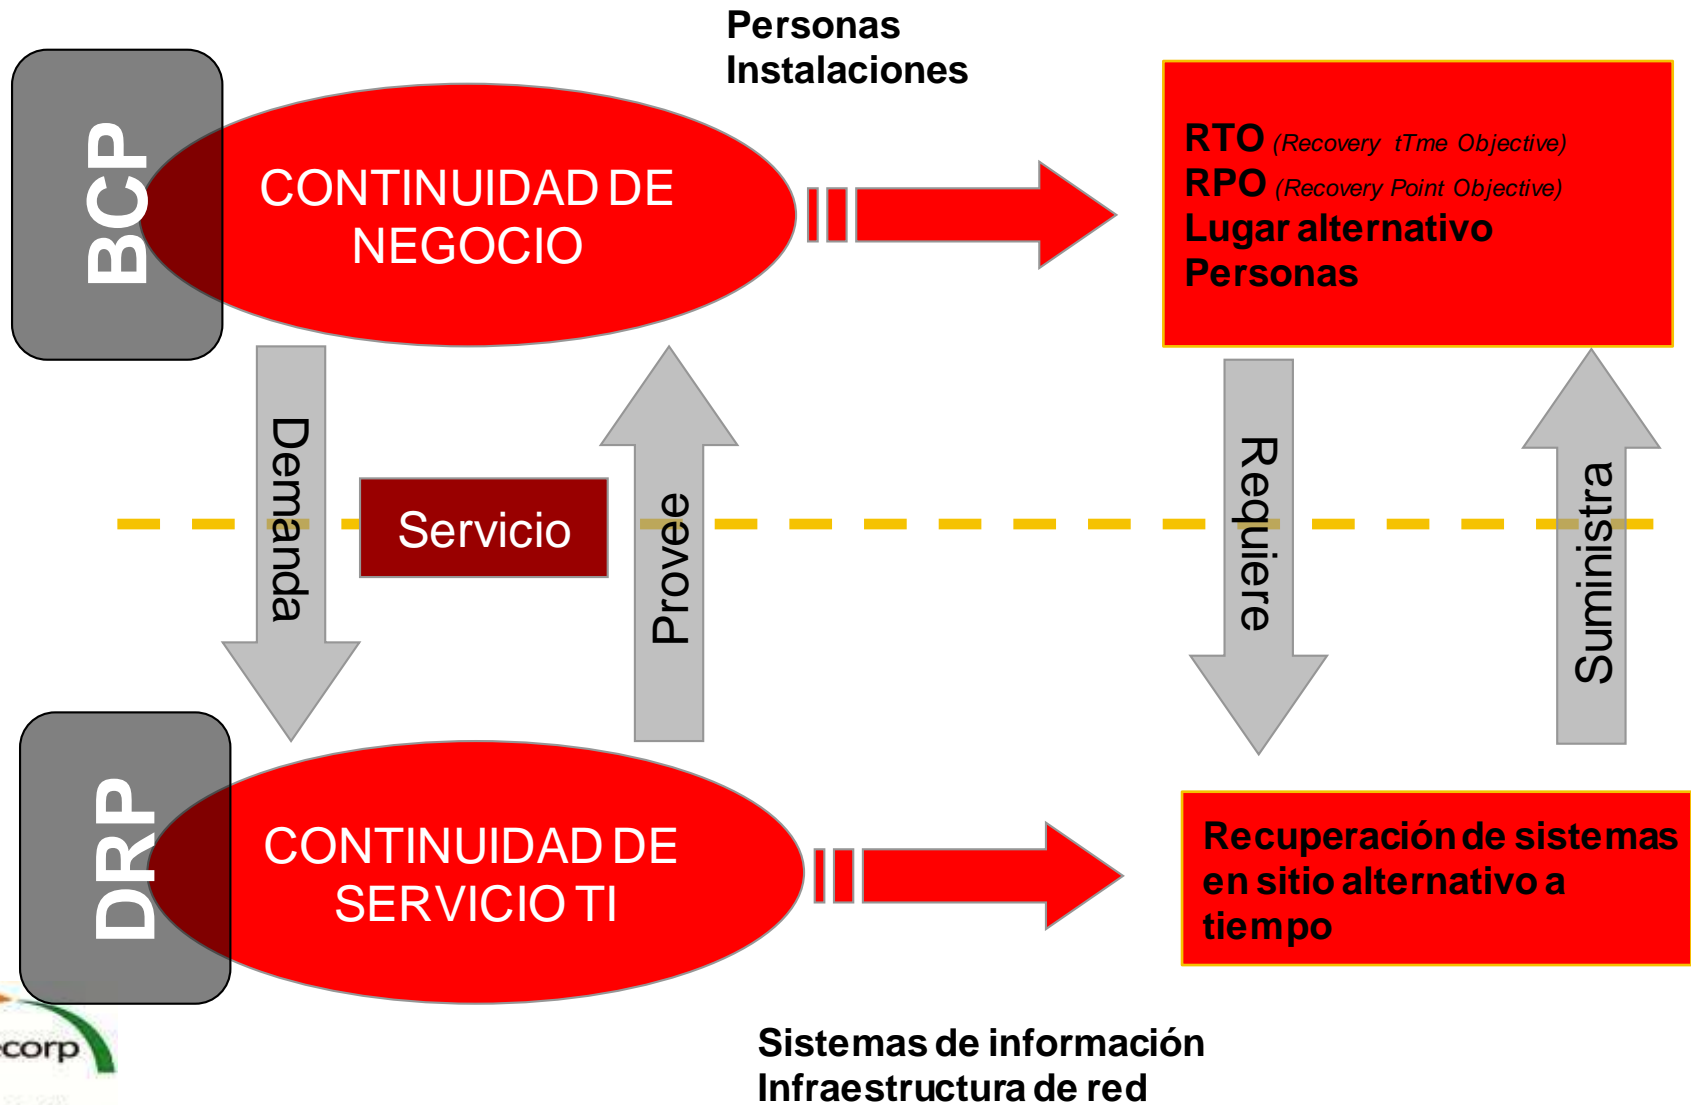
Personas
Instalaciones

BCP

CONTINUIDAD DE NEGOCIO

RTO (Recovery tTme Objective)
RPO (Recovery Point Objective)
Lugar alternativo
Personas

Demanda

Servicio

Provee

Requiere

Suministra

DRP

CONTINUIDAD DE SERVICIO TI

Recuperación de sistemas en sitio alternativo a tiempo

corp

Sistemas de información
Infraestructura de red